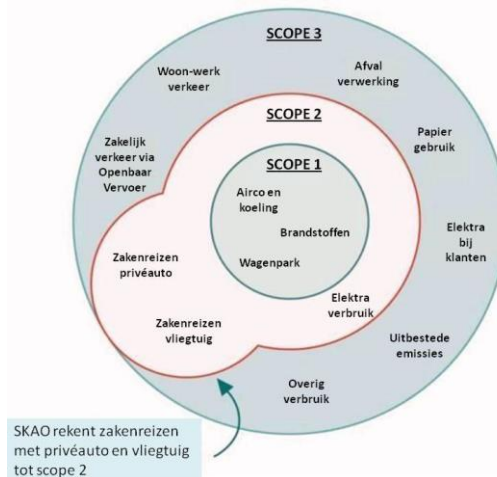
SCOPE 3

Woon-werk verkeer

Afval verwerking

Papier gebruik

Zakelijk verkeer via Openbaar Vervoer

SCOPE 2

SCOPE 1

Airco en koeling

Brandstoffen

Wagenpark

Elektra bij klanten

Zakenreizen privéauto

Elektra verbruik

Zakenreizen vliegtuig

Uitbestede emissies

Overig verbruik

SKAO rekent zakenreizen met privéauto en vliegtuig tot scope 2